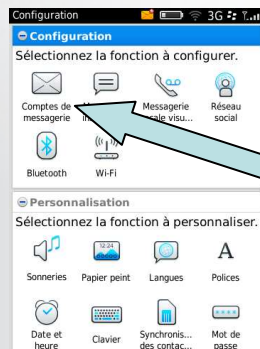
Configuration 3G

Configuration

Sélectionnez la fonction à configurer.

Comptes de messagerie

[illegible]

Messagerie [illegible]ocale visu...

Réseau social

Bluetooth

Wi-Fi

Personnalisation

Sélectionnez la fonction à personnaliser.

Sonneries

12:24

Papier peint

Langues

Polices

Date et heure

Clavier

Synchronis... des contac...

Mot de passe